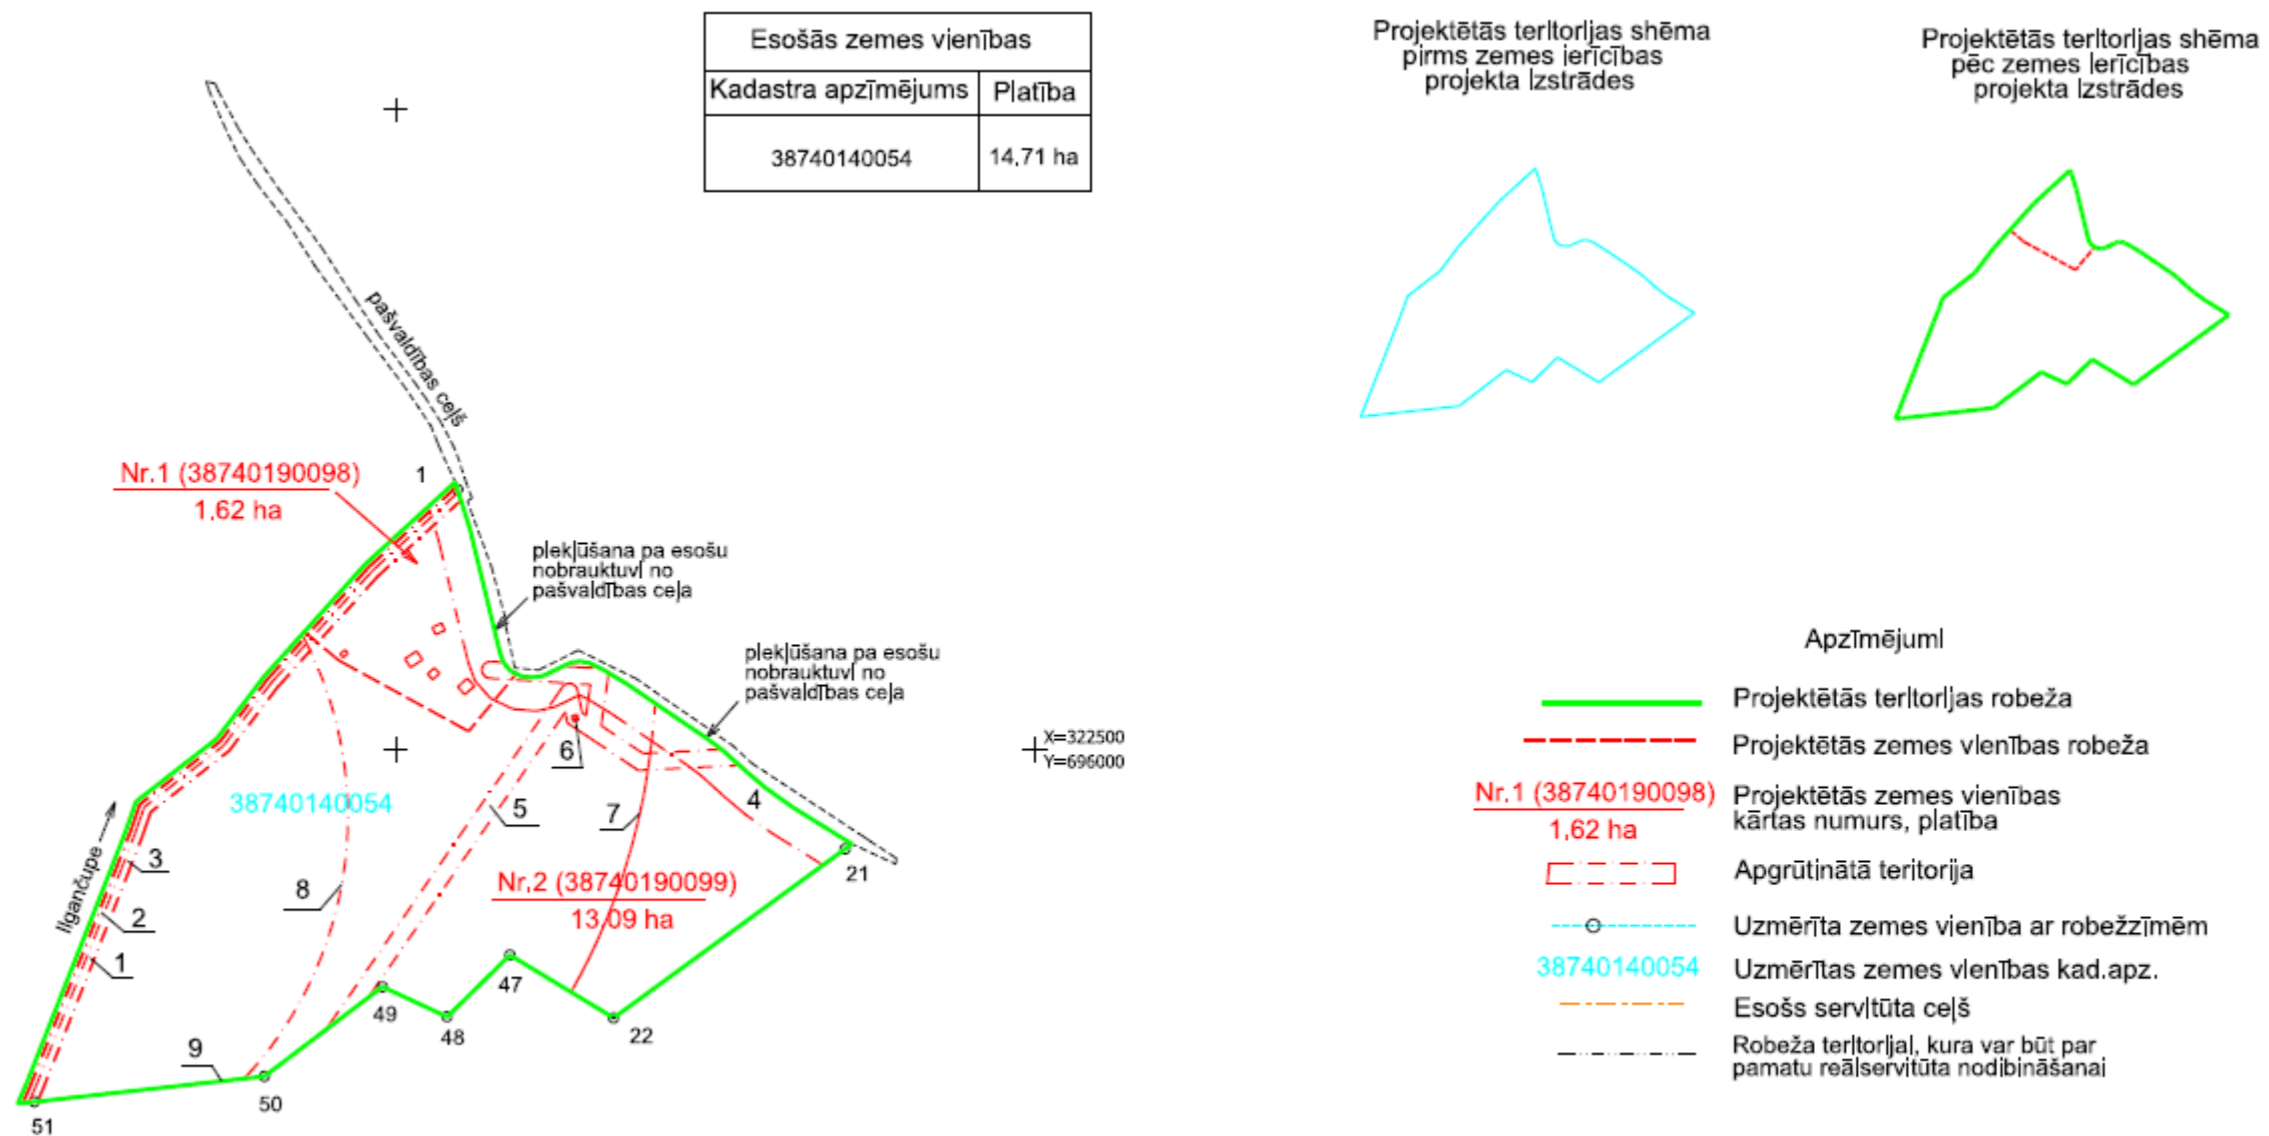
| Esošās zemes vienības | |
|---|---|
| Kadastra apzīmējums | Platība |
| 38740140054 | 14,71 ha |

Projektētās teritorijas shēma pirms zemes ierīcības projekta izstrādes

Projektētās teritorijas shēma pēc zemes ierīcības projekta izstrādes

pašvaldības ceļš

Nr.1 (38740190098)
1,62 ha

1

piekļūšana pa esošu nobrauktuvi no pašvaldības ceļa

piekļūšana pa esošu nobrauktuvi no pašvaldības ceļa

X=322500
Y=696000

6

38740140054

4

5

7

3

Ilgančupe

8

Nr.2 (38740190099)
13,09 ha

21

2

1

47

9

49

48

22

50

51

Apzīmējumi

Projektētās teritorijas robeža

Projektētās zemes vienības robeža

Nr.1 (38740190098)
1,62 ha
Projektētās zemes vienības kārtas numurs, platība

Apgrūtinātā teritorija

Uzmērīta zemes vienība ar robežzīmēm

38740140054
Uzmērītas zemes vienības kad.apz.

Esošs servitūta ceļš

Robeža teritorijai, kura var būt par pamatu reālservitūta nodibināšanai